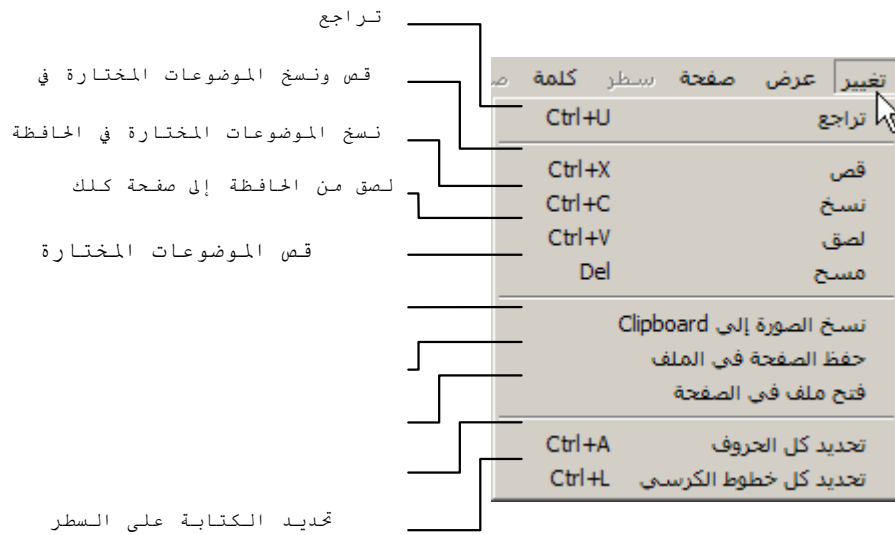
تراجع

قص ونسخ الموضوعات المختارة في

نسخ الموضوعات المختارة في الحافظة

لصق من الحافظة إلى صفحة كلك

قص الموضوعات المختارة

تحديد الكتابة على السطر

تغيير عرض صفحة سطر كلمة ص

تراجع Ctrl+U

قص Ctrl+X

نسخ Ctrl+C

لصق Ctrl+V

مسح Del

نسخ الصورة إلى Clipboard

حفظ الصفحة في الملف

فتح ملف في الصفحة

تحديد كل الحروف Ctrl+A

تحديد كل خطوط الكرسي Ctrl+L